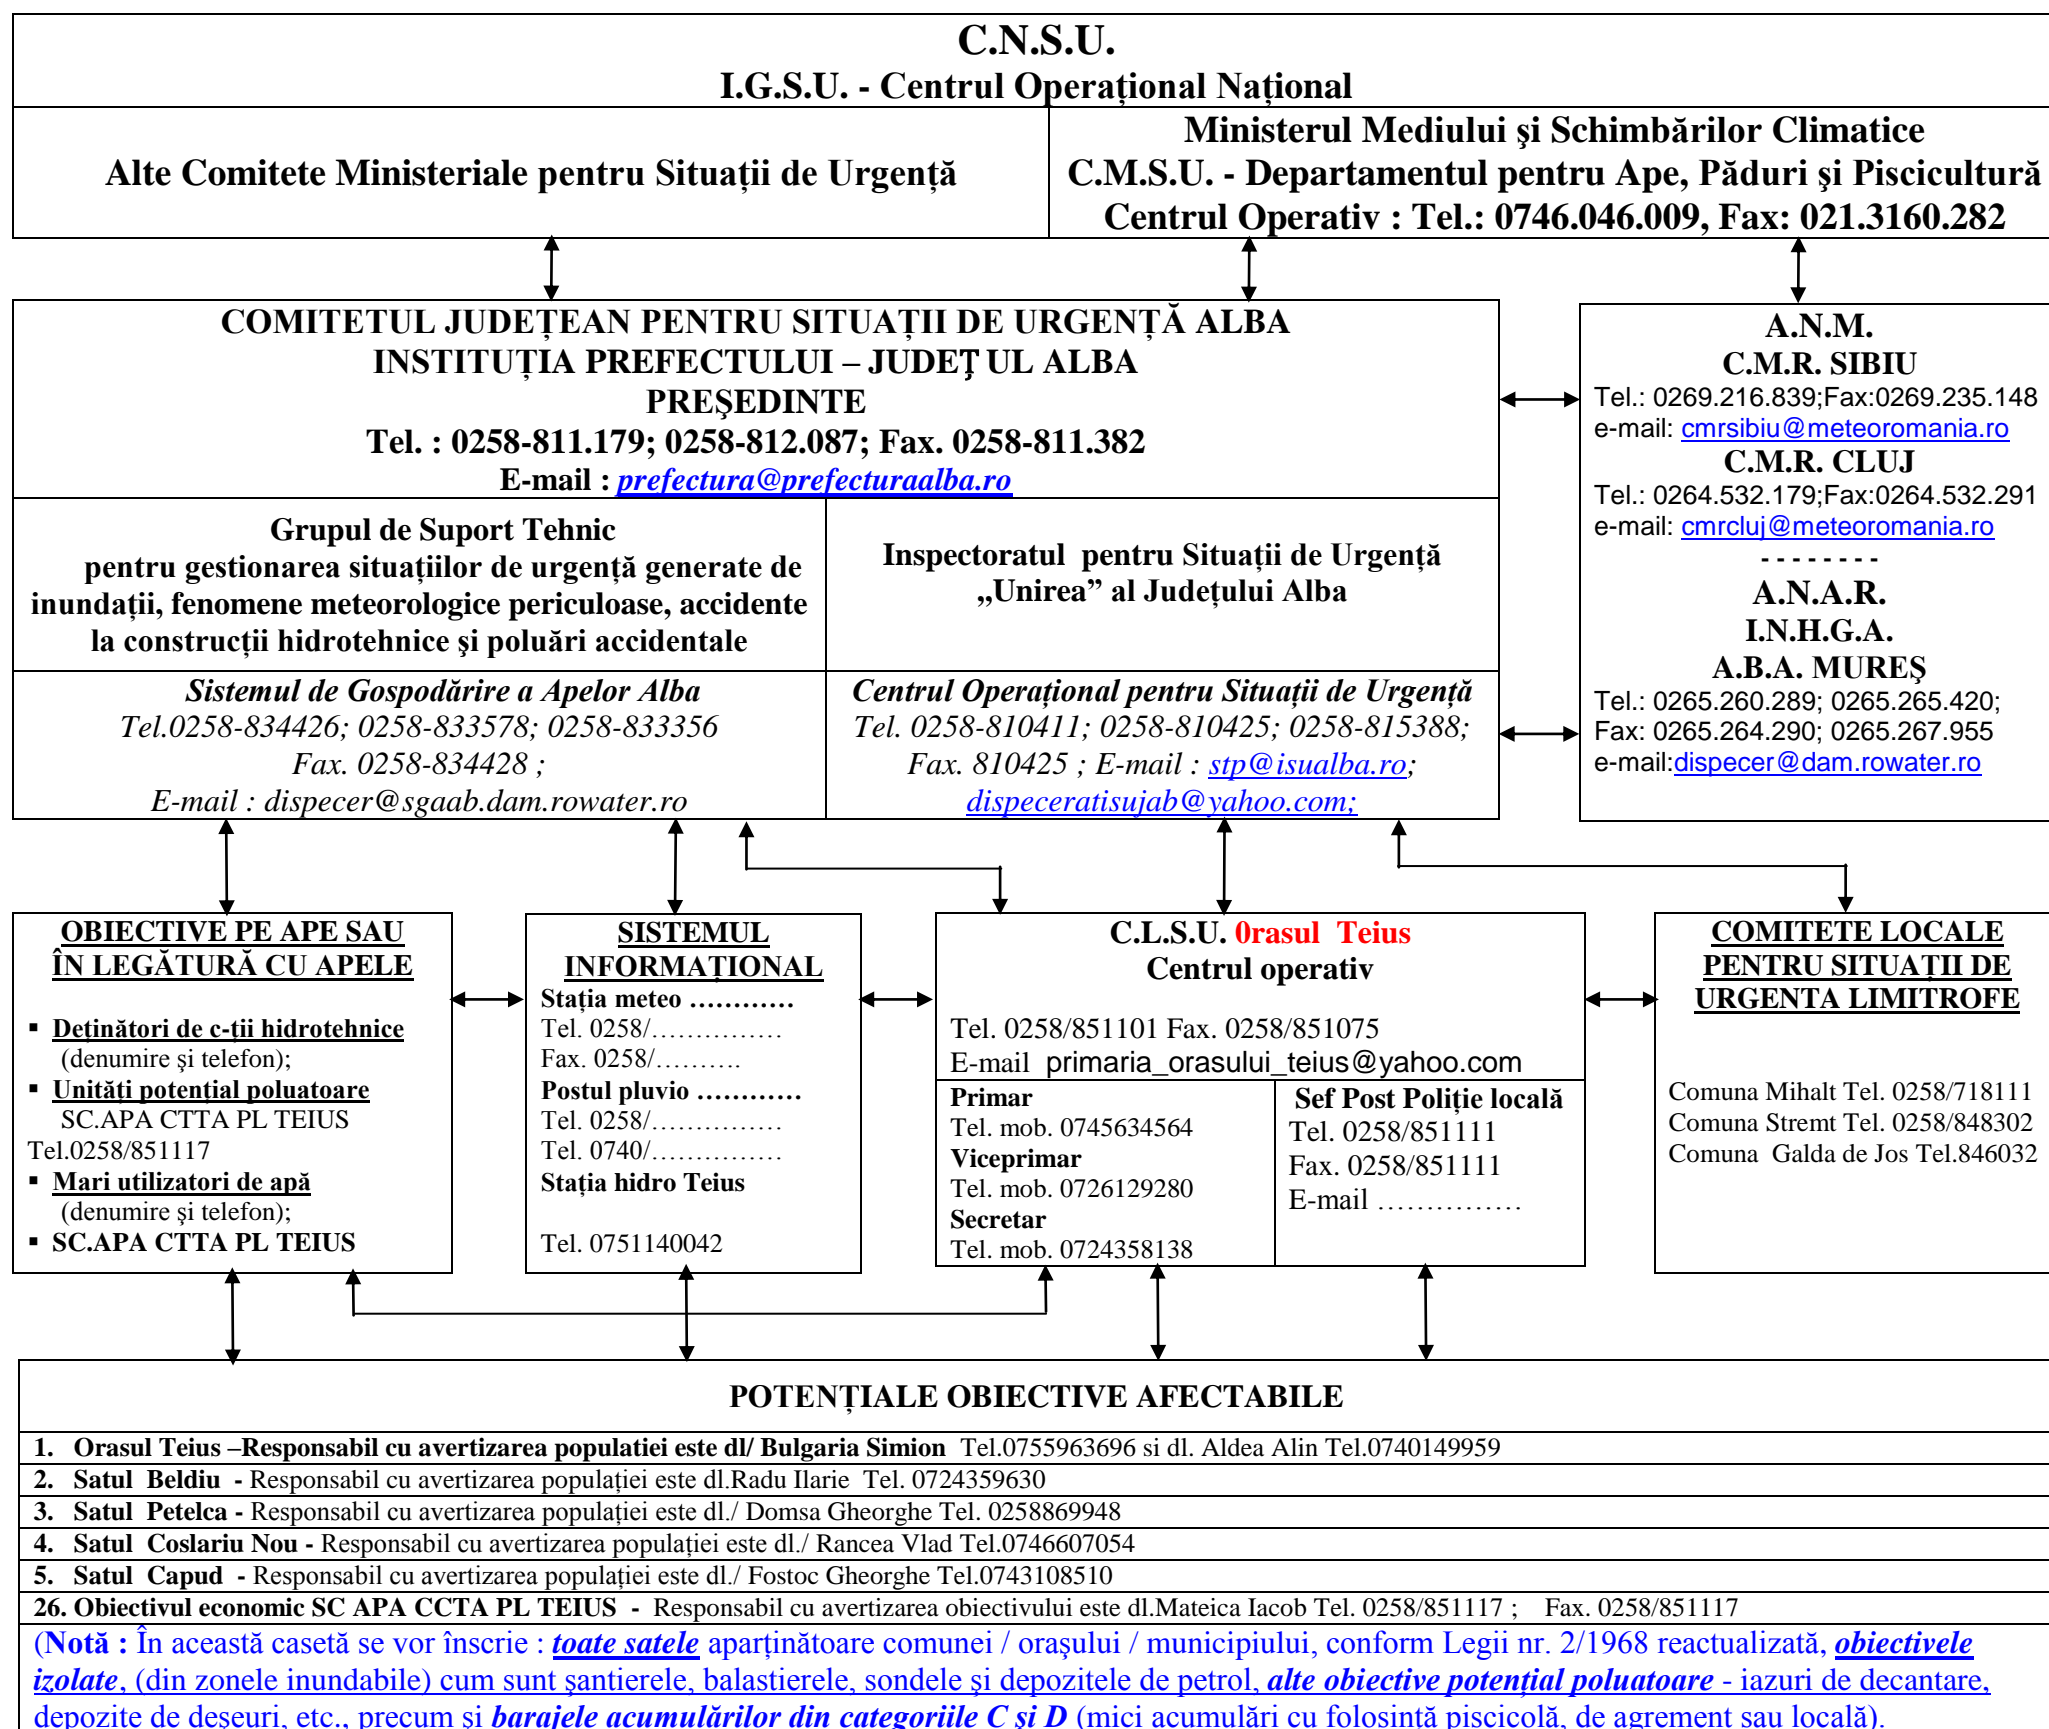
C.N.S.U.
I.G.S.U. - Centrul Operațional Național

Alte Comitete Ministeriale pentru Situații de Urgență

Ministerul Mediului şi Schimbărilor Climatice
C.M.S.U. - Departamentul pentru Ape, Păduri şi Piscicultură
Centrul Operativ : Tel.: 0746.046.009, Fax: 021.3160.282

COMITETUL JUDEȚEAN PENTRU SITUAȚII DE URGENȚĂ ALBA
INSTITUȚIA PREFECTULUI – JUDEŢ UL ALBA
PREŞEDINTE
Tel. : 0258-811.179; 0258-812.087; Fax. 0258-811.382
E-mail : prefectura@prefecturaalba.ro

Grupul de Suport Tehnic
pentru gestionarea situațiilor de urgență generate de inundații, fenomene meteorologice periculoase, accidente la construcții hidrotehnice şi poluări accidentale

Inspectoratul pentru Situații de Urgență „Unirea" al Județului Alba

Sistemul de Gospodărire a Apelor Alba
Tel.0258-834426; 0258-833578; 0258-833356
Fax. 0258-834428 ;
E-mail : dispecer@sgaab.dam.rowater.ro

Centrul Operațional pentru Situații de Urgență
Tel. 0258-810411; 0258-810425; 0258-815388;
Fax. 810425 ; E-mail : stp@isualba.ro;
dispeceratisujab@yahoo.com;

A.N.M.
C.M.R. SIBIU
Tel.: 0269.216.839;Fax:0269.235.148
e-mail: cmrsibiu@meteoromania.ro
C.M.R. CLUJ
Tel.: 0264.532.179;Fax:0264.532.291
e-mail: cmrcluj@meteoromania.ro
- - - - - - - -
A.N.A.R.
I.N.H.G.A.
A.B.A. MUREŞ
Tel.: 0265.260.289; 0265.265.420;
Fax: 0265.264.290; 0265.267.955
e-mail:dispecer@dam.rowater.ro

OBIECTIVE PE APE SAU ÎN LEGĂTURĂ CU APELE
▪ Deținători de c-ții hidrotehnice (denumire şi telefon);
▪ Unități potențial poluatoare
SC.APA CTTA PL TEIUS
Tel.0258/851117
▪ Mari utilizatori de apă (denumire şi telefon);
▪ SC.APA CTTA PL TEIUS

SISTEMUL INFORMAȚIONAL
Stația meteo …………
Tel. 0258/……………
Fax. 0258/……….
Postul pluvio …………
Tel. 0258/……………
Tel. 0740/……………
Stația hidro Teius

Tel. 0751140042

C.L.S.U. Orasul Teius
Centrul operativ

Tel. 0258/851101 Fax. 0258/851075
E-mail primaria_orasului_teius@yahoo.com

Primar
Tel. mob. 0745634564
Viceprimar
Tel. mob. 0726129280
Secretar
Tel. mob. 0724358138

Sef Post Poliție locală
Tel. 0258/851111
Fax. 0258/851111
E-mail ……………

COMITETE LOCALE PENTRU SITUAȚII DE URGENTA LIMITROFE

Comuna Mihalt Tel. 0258/718111
Comuna Stremt Tel. 0258/848302
Comuna Galda de Jos Tel.846032

POTENȚIALE OBIECTIVE AFECTABILE
1. Orasul Teius –Responsabil cu avertizarea populatiei este dl/ Bulgaria Simion Tel.0755963696 si dl. Aldea Alin Tel.0740149959
2. Satul Beldiu - Responsabil cu avertizarea populației este dl.Radu Ilarie Tel. 0724359630
3. Satul Petelca - Responsabil cu avertizarea populației este dl./ Domsa Gheorghe Tel. 0258869948
4. Satul Coslariu Nou - Responsabil cu avertizarea populației este dl./ Rancea Vlad Tel.0746607054
5. Satul Capud - Responsabil cu avertizarea populației este dl./ Fostoc Gheorghe Tel.0743108510
26. Obiectivul economic SC APA CCTA PL TEIUS - Responsabil cu avertizarea obiectivului este dl.Mateica Iacob Tel. 0258/851117 ; Fax. 0258/851117
(Notă : În această casetă se vor înscrie : toate satele aparținătoare comunei / oraşului / municipiului, conform Legii nr. 2/1968 reactualizată, obiectivele izolate, (din zonele inundabile) cum sunt şantierele, balastierele, sondele şi depozitele de petrol, alte obiective potențial poluatoare - iazuri de decantare, depozite de deseuri, etc., precum şi barajele acumulărilor din categoriile C şi D (mici acumulări cu folosință piscicolă, de agrement sau locală).